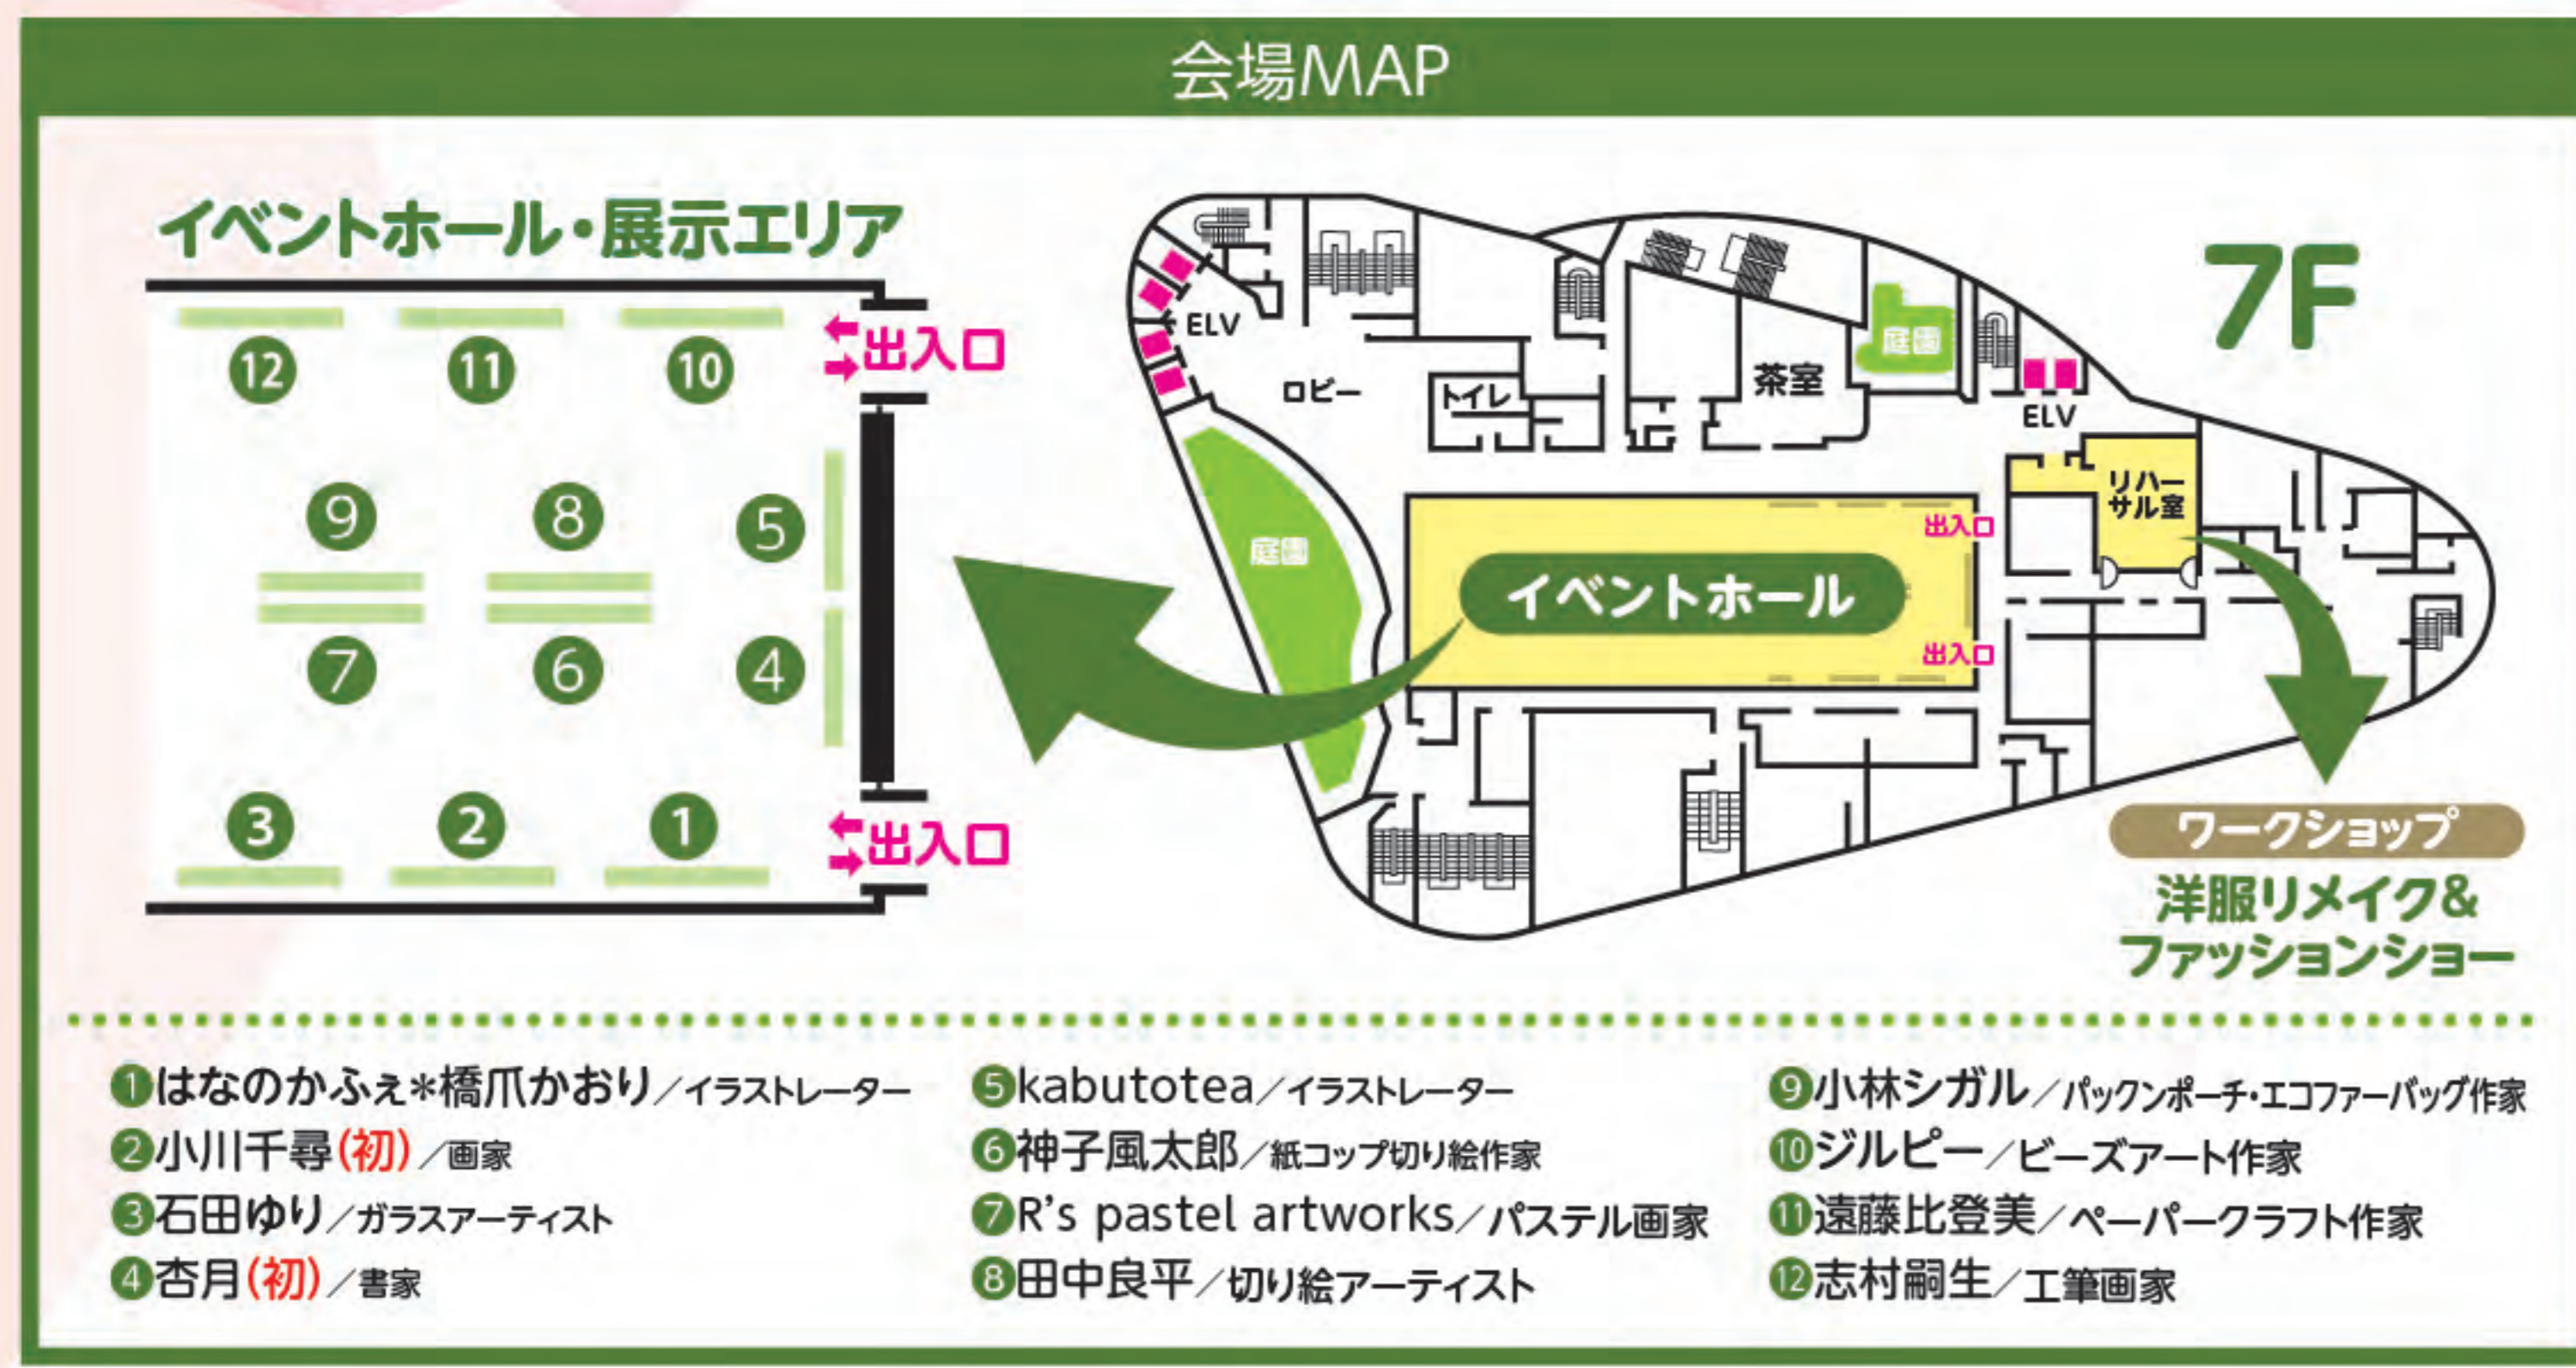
会場MAP

イベントホール・展示エリア

出入口
⑫ ⑪ ⑩
⑨ ⑧ ⑤
⑦ ⑥ ④
③ ② ①
出入口

7F

ELV
ロビー
トイレ
茶室
庭園
ELV
リハーサル室
庭園
出入口
イベントホール
出入口

ワークショップ
洋服リメイク&ファッションショー

❶はなのかふぇ*橋爪かおり／イラストレーター
❷小川千尋(初)／画家
❸石田ゆり／ガラスアーティスト
❹杏月(初)／書家
❺kabutotea／イラストレーター
❻神子風太郎／紙コップ切り絵作家
❼R’s pastel artworks／パステル画家
❽田中良平／切り絵アーティスト
❾小林シガル／パックンポーチ・エコファーバッグ作家
❿ジルピー／ビーズアート作家
⓫遠藤比登美／ペーパークラフト作家
⓬志村嗣生／工筆画家